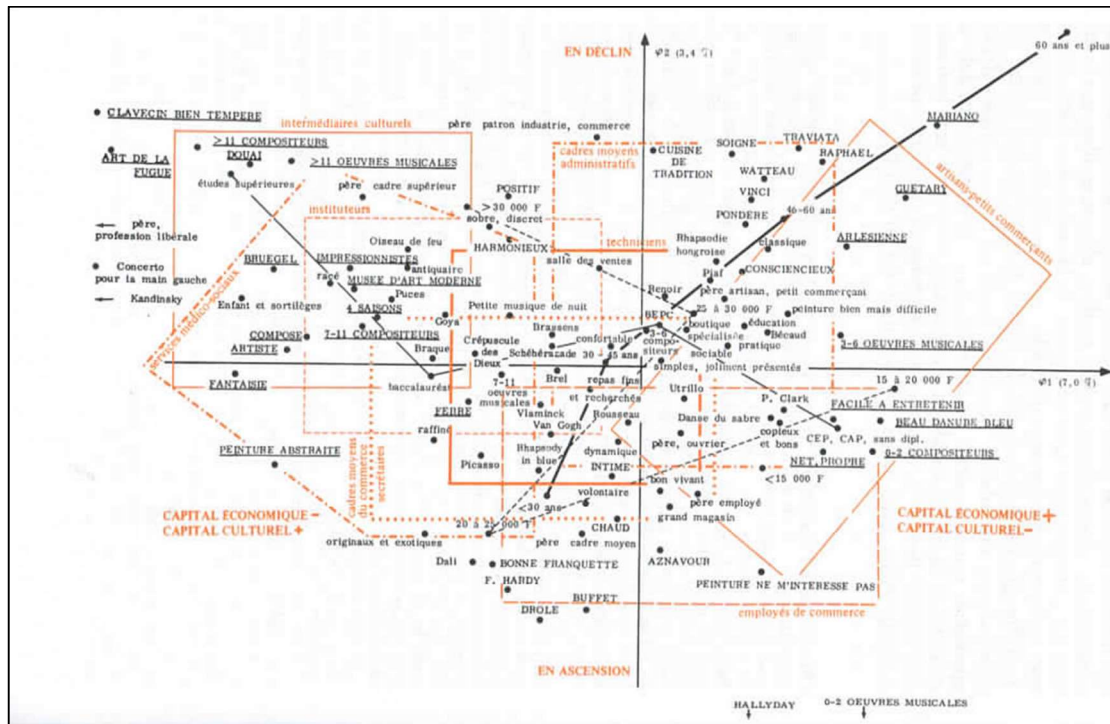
EN DÉCLIN
φ2 (3,4 %)
60 ans et plus
CLAVECIN BIEN TEMPERE
intermédiaires culturels
père patron industrie, commerce
MARIANO
ART DE LA FUGUE
>11 COMPOSITEURS
DOUAI
>11 OEUVRES MUSICALES
cadres moyens administratifs
CUISINE DE TRADITION
SOIGNE
TRAVIATA
RAPHAEL
WATTEAU
artisans-petits commerçants
études supérieures
père cadre supérieur
POSITIF
VINCI
GUETARY
instituteurs
>30 000 F
sobre, discret
PONDERE
46-60 ans
père, profession libérale
HARMONIEUX
techniciens
Rhapsodie hongroise
classique
ARLESIENNE
Concerto pour la main gauche
BRUEGEL
Oiseau de feu
IMPRESSIONNISTES
antiquaire
salle des ventes
Piaf
CONSCIENCIEUX
Kandinsky
racé
MUSEE D'ART MODERNE
Puces
Renoir
père artisan, petit commerçant
Enfant et sortilèges
4 SAISONS
Petite musique de nuit
25 à 30 000 F
peinture bien mais difficile
services médico-sociaux
Goya
Brassens
BEPC
boutique spécialisée
éducation
COMPOSE
7-11 COMPOSITEURS
confortable
3-6 compositeurs
Bécaud
ARTISTE
Braque
Crépuscule des Dieux
Schéhérazade
30 à 45 ans
pratique
3-6 OEUVRES MUSICALES
sociable
FANTAISIE
baccalauréat
simples, joliment présentés
φ1 (7,0 %)
7-11 oeuvres musicales
Brel
repas fins et recherchés
Utrillo
15 à 20 000 F
FERRE
Viaminck
Rousseau
P. Clark
FACILE A ENTRETENIR
raffiné
Van Gogh
Danse du sabre
copieux et bons
BEAU DANUBE BLEU
PEINTURE ABSTRAITE
Rhapsody in blue
dynamique
père, ouvrier
CEP, CAP, sans dipl.
Picasso
INTIME
NET, PROPRE
0-2 COMPOSITEURS
cadres moyens du commerce, secrétaires
bon vivant
<15 000 F
volontaire
père employé
CAPITAL ÉCONOMIQUE −
CAPITAL CULTUREL +
<30 ans
grand magasin
CAPITAL ÉCONOMIQUE +
CAPITAL CULTUREL −
20 à 25 000 F
CHAUD
originaux et exotiques
père cadre moyen
Dali
BONNE FRANQUETTE
AZNAVOUR
F. HARDY
PEINTURE NE M'INTERESSE PAS
BUFFET
DROLE
employés de commerce
EN ASCENSION
HALLYDAY
0-2 OEUVRES MUSICALES